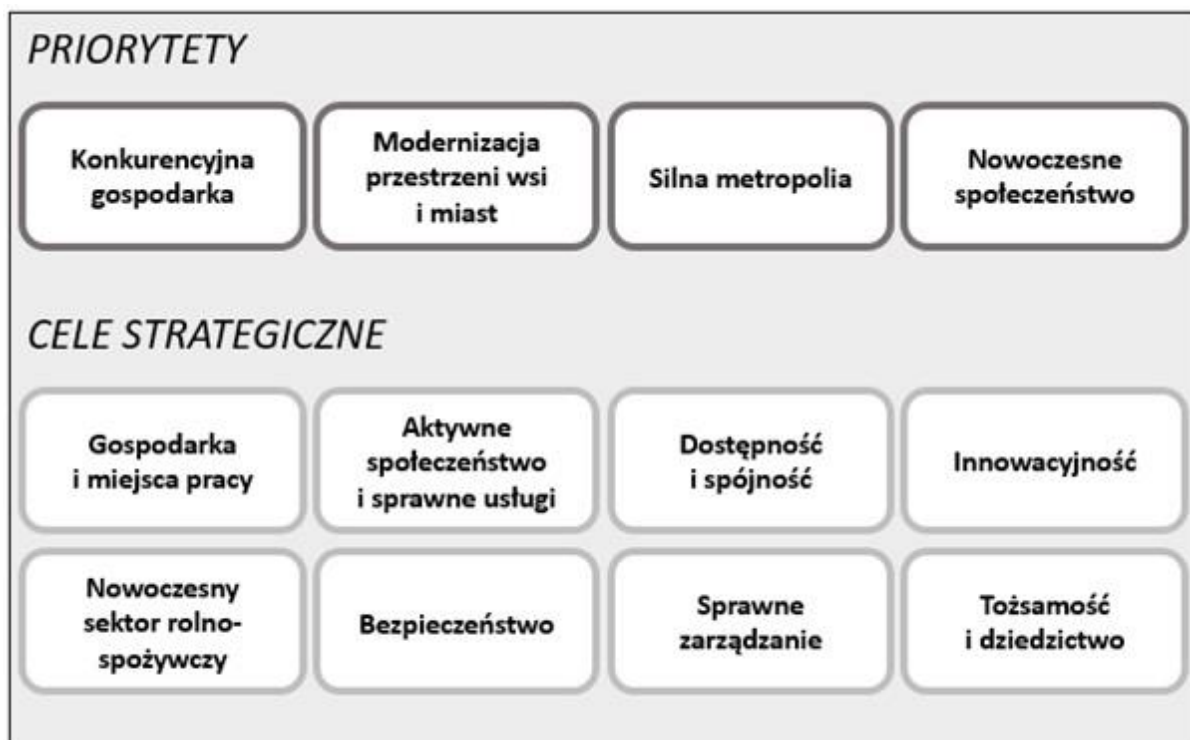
PRIORYTETY

Konkurencyjna gospodarka

Modernizacja przestrzeni wsi i miast

Silna metropolia

Nowoczesne społeczeństwo

CELE STRATEGICZNE

Gospodarka i miejsca pracy

Aktywne społeczeństwo i sprawne usługi

Dostępność i spójność

Innowacyjność

Nowoczesny sektor rolno-spożywczy

Bezpieczeństwo

Sprawne zarządzanie

Tożsamość i dziedzictwo